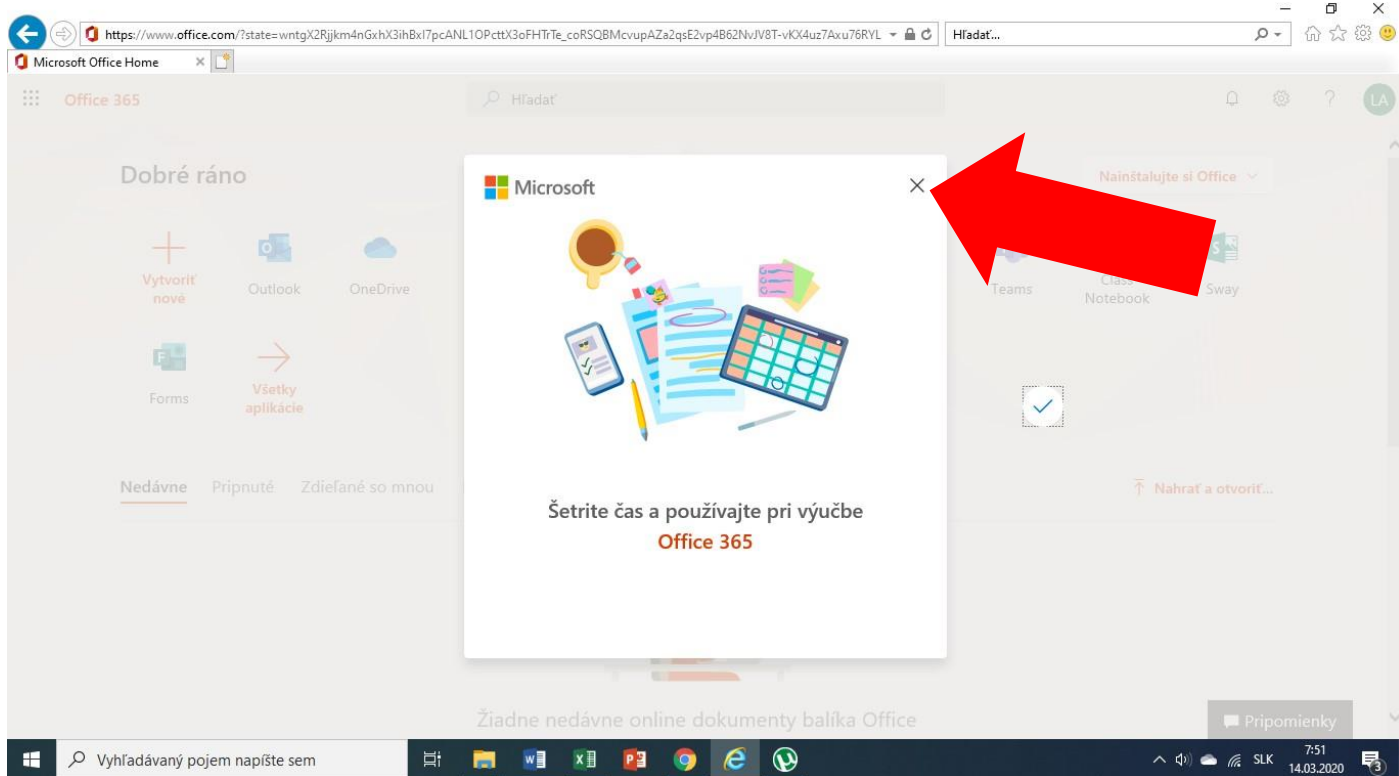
https://www.office.com/?state=wntgX2Rjjkm4nGxhX3ihBxI7pcANL1OPcttX3oFHTrTe_coRSQBMcvupAZa2qsE2vp4B62NvJV8T-vKX4uz7Axu76RYL
Hľadať...
Microsoft Office Home

Office 365
Hľadať
LA

Dobré ráno
Nainštalujte si Office

Vytvoriť nové
Outlook
OneDrive
Teams
Class Notebook
Sway
Forms
Všetky aplikácie

Nedávne
Pripnuté
Zdieľané so mnou
Nahrať a otvoriť...

Microsoft

Šetrite čas a používajte pri výučbe
Office 365

Žiadne nedávne online dokumenty balíka Office
Pripomienky

Vyhľadávaný pojem napíšte sem
SLK
7:51
14.03.2020
3